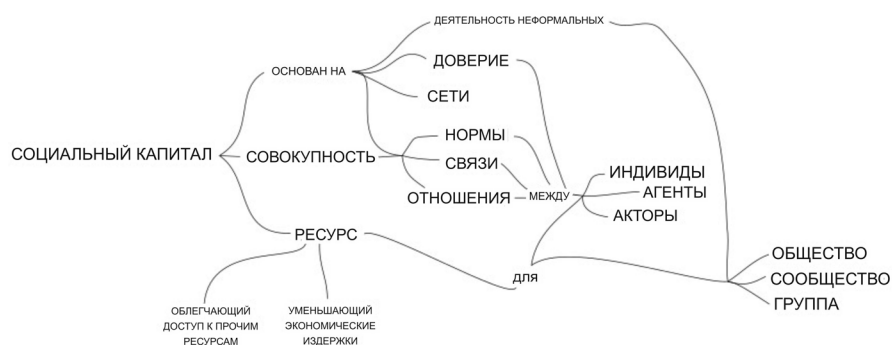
ДЕЯТЕЛЬНОСТЬ НЕФОРМАЛЬНЫХ

ОСНОВАН НА

ДОВЕРИЕ

СЕТИ

СОЦИАЛЬНЫЙ КАПИТАЛ

СОВОКУПНОСТЬ

НОРМЫ

СВЯЗИ

ОТНОШЕНИЯ

МЕЖДУ

ИНДИВИДЫ

АГЕНТЫ

АКТОРЫ

РЕСУРС

ДЛЯ

ОБЩЕСТВО

СООБЩЕСТВО

ГРУППА

ОБЛЕГЧАЮЩИЙ ДОСТУП К ПРОЧИМ РЕСУРСАМ

УМЕНЬШАЮЩИЙ ЭКОНОМИЧЕСКИЕ ИЗДЕРЖКИ